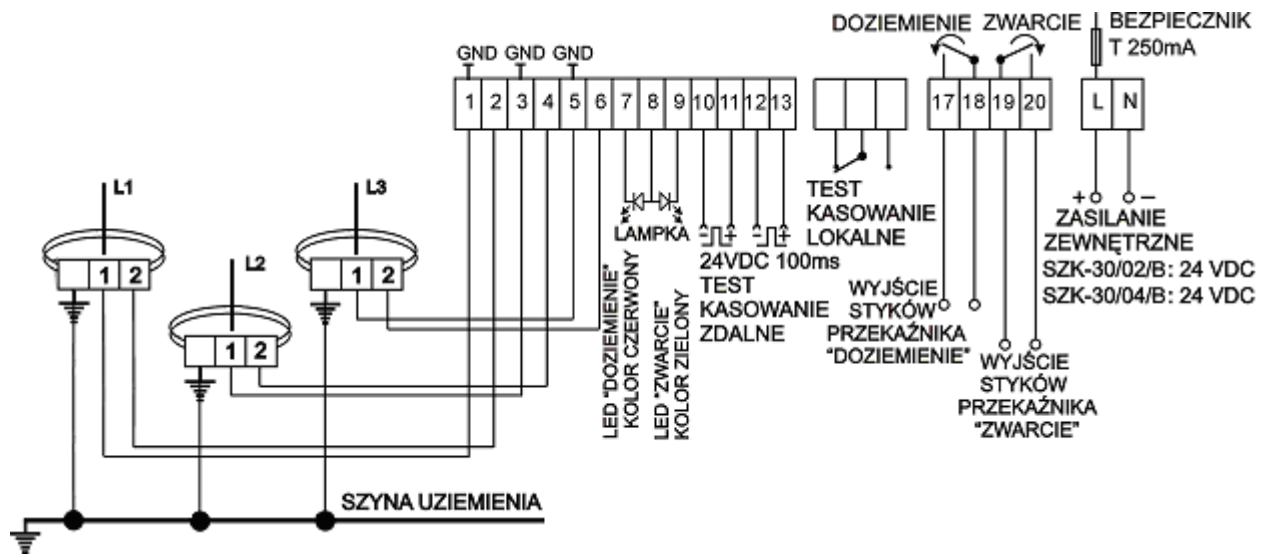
DOZIEMIENIE ZWARCIE BEZPIECZNIK T 250mA

GND GND GND

1 2 3 4 5 6 7 8 9 10 11 12 13

17 18 19 20

L N

L1

L2

L3

1 2

1 2

1 2

LAMPKA

24VDC 100ms
TEST
KASOWANIE
ZDALNE

TEST
KASOWANIE
LOKALNE

+ −
ZASILANIE
ZEWNĘTRZNE
SZK-30/02/B: 24 VDC
SZK-30/04/B: 24 VDC

LED "DOZIEMIENIE"
KOLOR CZERWONY

LED "ZWARCIE"
KOLOR ZIELONY

WYJŚCIE
STYKÓW
PRZEKAŹNIKA
"DOZIEMIENIE"

WYJŚCIE
STYKÓW
PRZEKAŹNIKA
"ZWARCIE"

SZYNA UZIEMIENIA